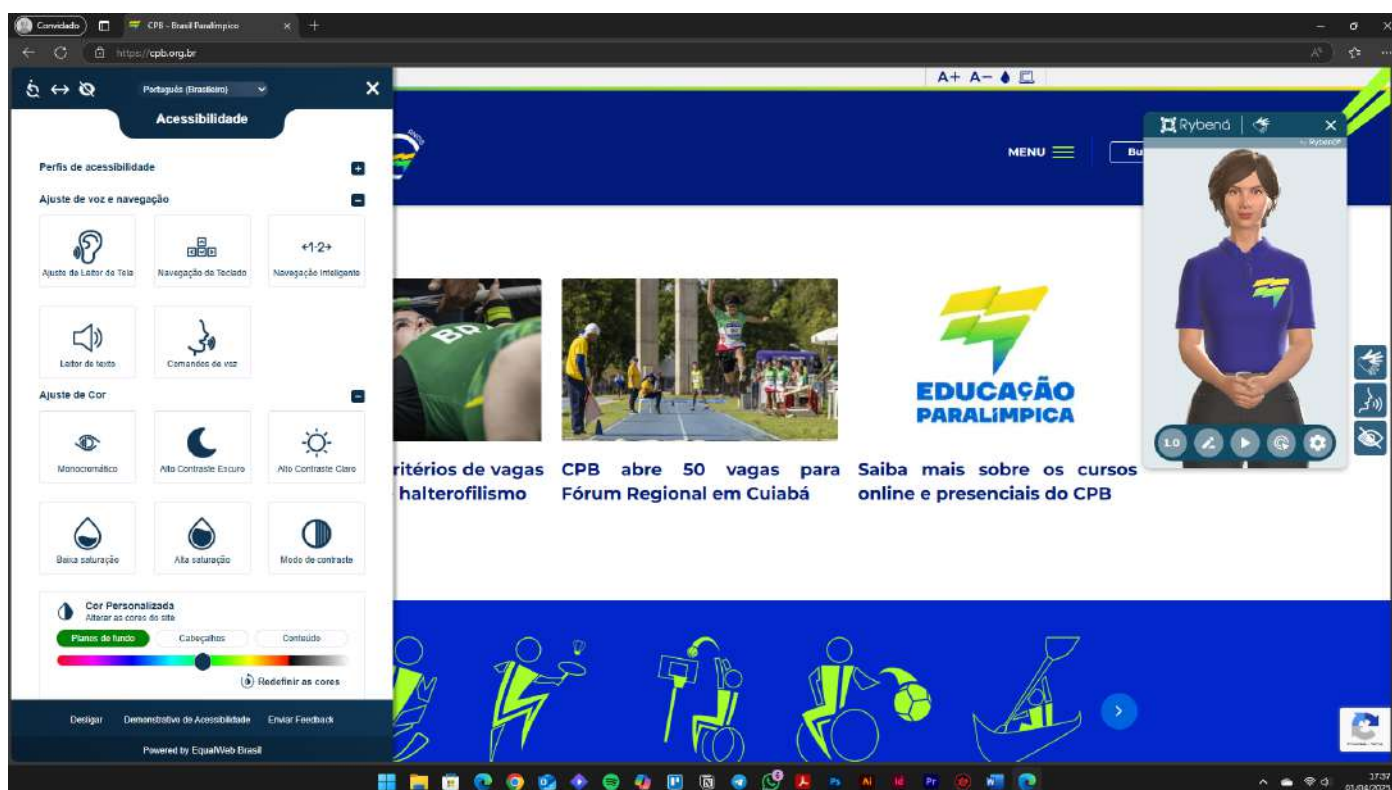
Convidado
CPB - Brasil Paralímpico
https://cpb.org.br

Português (Brasileiro)
Acessibilidade

Perfis de acessibilidade
Ajuste de voz e navegação
Ajuste do Leitor de Tela
Navegação do Teclado
Navegação Inteligente
Leitor de texto
Comandos de voz
Ajuste de Cor
Monocromático
Alto Contraste Escuro
Alto Contraste Claro
Baixa saturação
Alta saturação
Modo de contraste
Cor Personalizada
Alterar as cores do site
Planos de fundo
Cabeçalhos
Conteúdo
Redefinir as cores
Desligar
Demonstrativo de Acessibilidade
Enviar Feedback
Powered by EqualWeb Brasil

A+ A-
MENU
Bu

ritérios de vagas halterofilismo

CPB abre 50 vagas para Fórum Regional em Cuiabá

EDUCAÇÃO PARALÍMPICA

Saiba mais sobre os cursos online e presenciais do CPB

Rybená
1.0

17:37
01/04/2024